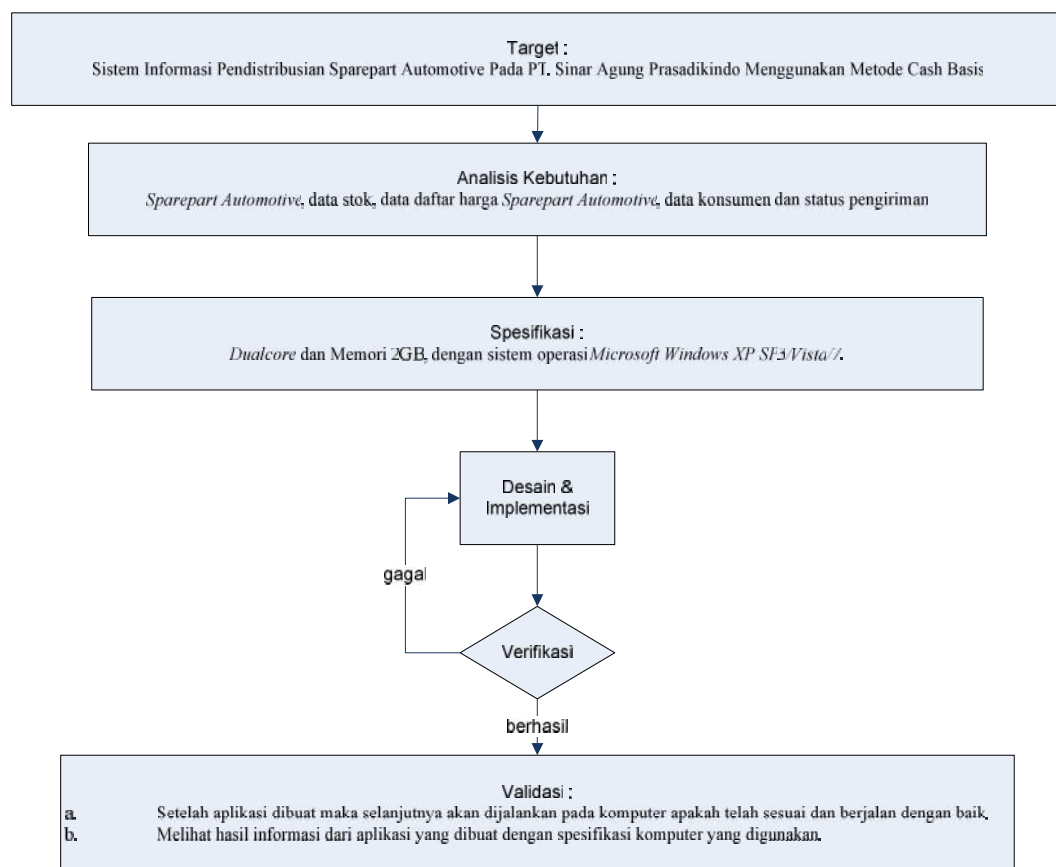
Target :
Sistem Informasi Pendistribusian Sparepart Automotive Pada PT. Sinar Agung Prasadikindo Menggunakan Metode Cash Basis

Analisis Kebutuhan :
*Sparepart Automotive*, data stok, data daftar harga *Sparepart Automotive*, data konsumen dan status pengiriman

Spesifikasi :
*Dualcore* dan Memori 2GB, dengan sistem operasi *Microsoft Windows XP SP3/Vista/7*.

Desain & Implementasi

gagal

Verifikasi

berhasil

Validasi :
a. Setelah aplikasi dibuat maka selanjutnya akan dijalankan pada komputer apakah telah sesuai dan berjalan dengan baik.
b. Melihat hasil informasi dari aplikasi yang dibuat dengan spesifikasi komputer yang digunakan.